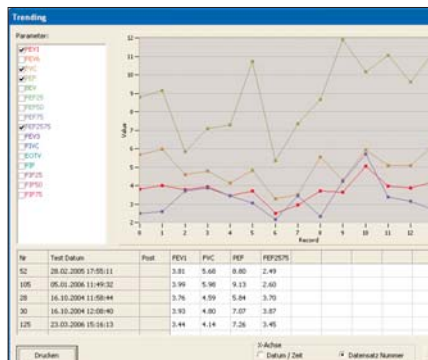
Trending

Parameter:

FEV1
FEV6
FVC
PEF
FEV
FEF25
FEF50
FEF75
FEF2575
FEV3
FIVC
EOTV
FIF
FIF25
FIF50
FIF75

Value

Record

| Nr | Test Datum | Post | FEV1 | FVC | PEF | FEF2575 |
|---|---|---|---|---|---|---|
| 52 | 28.02.2005 17:55:11 | | 3.81 | 5.68 | 8.80 | 2.49 |
| 105 | 05.01.2006 11:49:32 | | 3.99 | 5.98 | 9.13 | 2.60 |
| 28 | 16.10.2004 11:58:44 | | 3.76 | 4.59 | 5.84 | 3.70 |
| 30 | 16.10.2004 12:08:40 | | 3.93 | 4.80 | 7.07 | 3.87 |
| 125 | 23.03.2006 15:16:13 | | 3.44 | 4.14 | 7.26 | 3.45 |

Drucken

X-Achse
Datum / Zeit
Datensatz Nummer